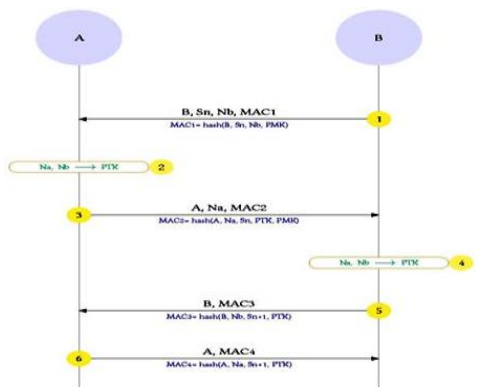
A

B

B, Sn, Nb, MAC1

MAC1= hash(B, Sn, Nb, PMK)

1

Na, Nb ⟶ PTK

2

A, Na, MAC2

MAC2= hash(A, Na, Sn, PTK, PMK)

3

Na, Nb ⟶ PTK

4

B, MAC3

MAC3= hash(B, Nb, Sn+1, PTK)

5

A, MAC4

MAC4= hash(A, Na, Sn+1, PTK)

6